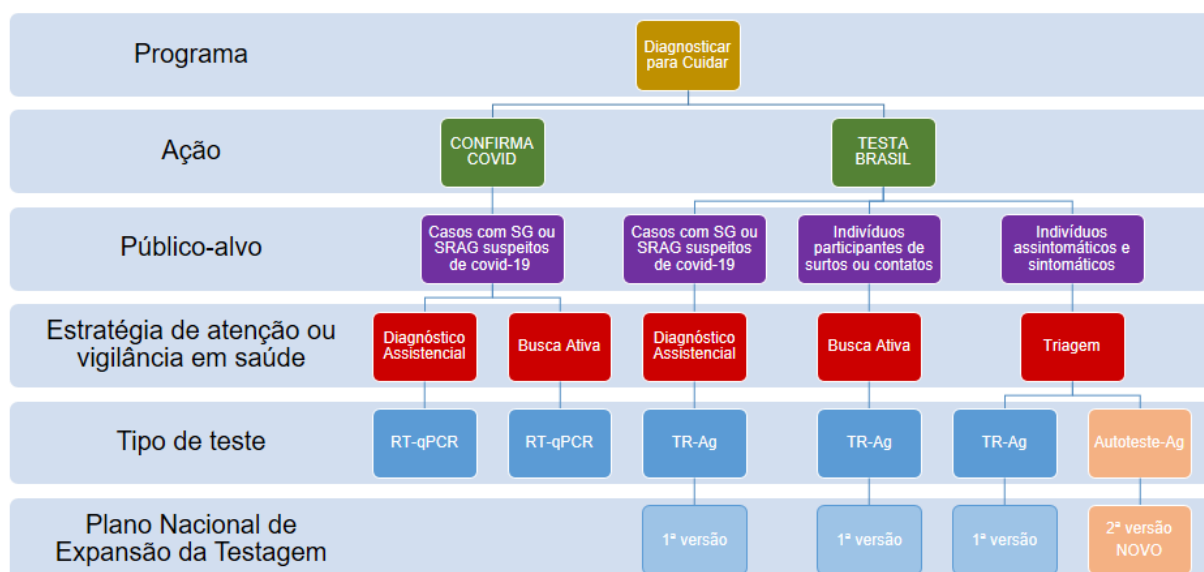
Programa

Diagnosticar para Cuidar

Ação

CONFIRMA COVID

TESTA BRASIL

Público-alvo

Casos com SG ou SRAG suspeitos de covid-19

Casos com SG ou SRAG suspeitos de covid-19

Indivíduos participantes de surtos ou contatos

Indivíduos assintomáticos e sintomáticos

Estratégia de atenção ou vigilância em saúde

Diagnóstico Assistencial

Busca Ativa

Diagnóstico Assistencial

Busca Ativa

Triagem

Tipo de teste

RT-qPCR

RT-qPCR

TR-Ag

TR-Ag

TR-Ag

Autoteste-Ag

Plano Nacional de Expansão da Testagem

1ª versão

1ª versão

1ª versão

2ª versão NOVO